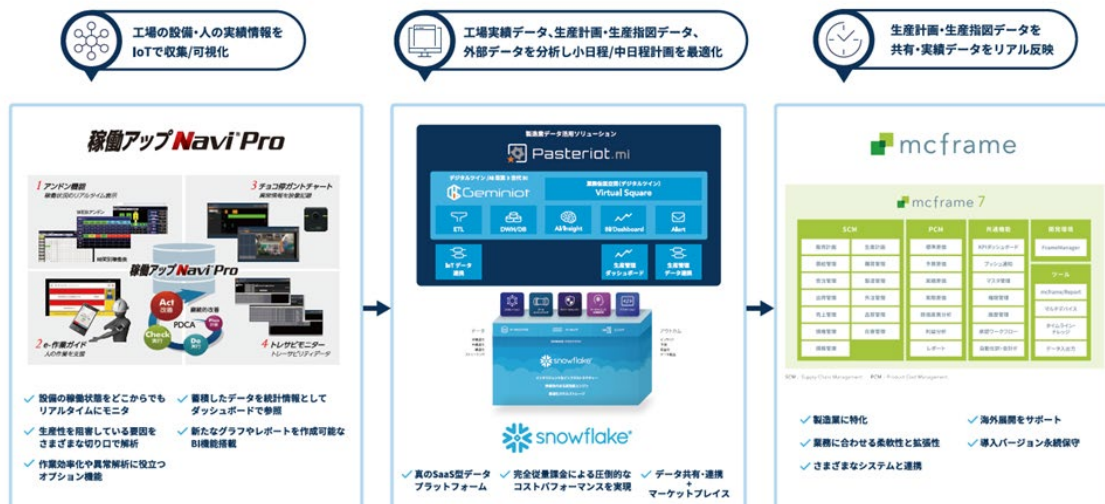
工場の設備・人の実績情報をIoTで収集/可視化

工場実績データ、生産計画・生産指図データ、外部データを分析し小日程/中日程計画を最適化

生産計画・生産指図データを共有・実績データをリアル反映

稼働アップNavi Pro

1 アンドン機能
稼働状況のリアルタイム表示

3 チョコ停ガントチャート
異常発生を自動記録

稼働アップNavi Pro

Act
Plan
Check
Do
PDCA

2 e-作業ガイド
人の作業を支援

4 トレサビモニター
トレーサビリティデータ

✓ 設備の稼働状態をどこからでもリアルタイムにモニタ
✓ 蓄積したデータを統計情報としてダッシュボードで参照
✓ 生産性を阻害している要因をさまざまな切り口で解析
✓ 新たなグラフやレポートを作成可能なBI機能搭載
✓ 作業効率化や異常解析に役立つオプション機能

製造業データ活用ソリューション
Pasteriot.mi

Geminiot
Virtual Square
ETL
DWH/DB
AI/Insight
BI/Dashboard
Alert
IoTデータ連携
生産管理ダッシュボード
生産管理データ連携

snowflake

snowflake

✓ 真のSaaS型データプラットフォーム
✓ 完全従量課金による圧倒的なコストパフォーマンスを実現
✓ データ共有・連携＋マーケットプレイス

mcframe

mcframe 7
SCM
PCM
共通機能
開発環境
ツール
FrameManager
mcframeReport

✓ 製造業に特化
✓ 海外展開をサポート
✓ 業務に合わせる柔軟性と拡張性
✓ 導入バージョン永続保守
✓ さまざまなシステムと連携